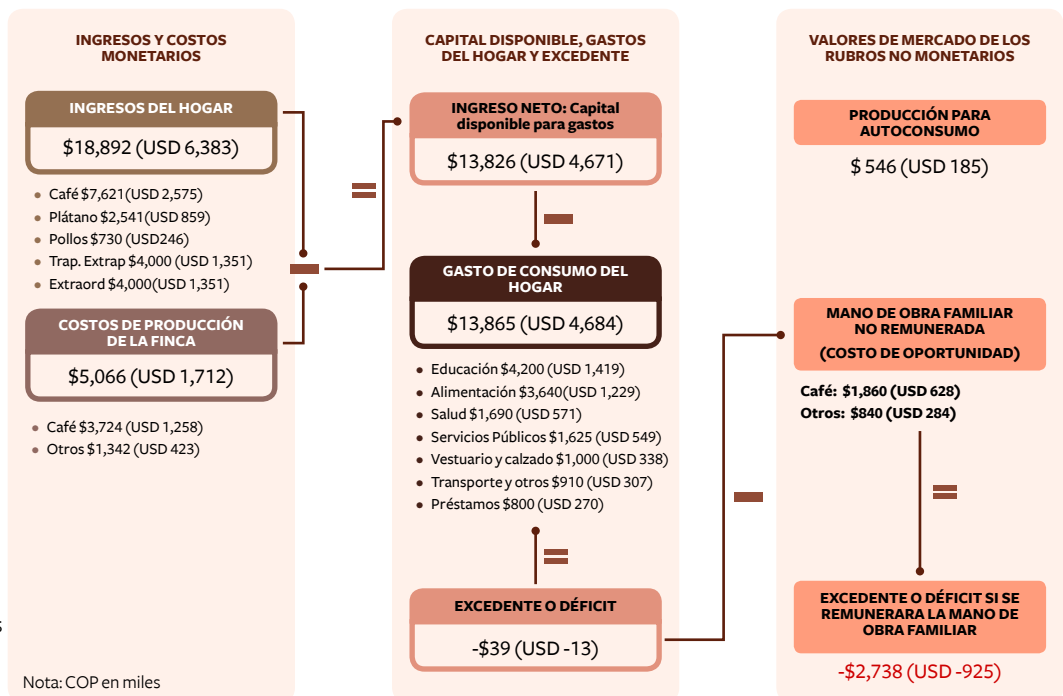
INGRESOS Y COSTOS MONETARIOS

INGRESOS DEL HOGAR

$18,892 (USD 6,383)

- Café $7,621(USD 2,575)
- Plátano $2,541(USD 859)
- Pollos $730 (USD246)
- Trap. Extrap $4,000 (USD 1,351)
- Extraord $4,000(USD 1,351)

COSTOS DE PRODUCCIÓN DE LA FINCA

$5,066 (USD 1,712)

- Café $3,724 (USD 1,258)
- Otros $1,342 (USD 423)

Nota: COP en miles

CAPITAL DISPONIBLE, GASTOS DEL HOGAR Y EXCEDENTE

INGRESO NETO: Capital disponible para gastos

$13,826 (USD 4,671)

GASTO DE CONSUMO DEL HOGAR

$13,865 (USD 4,684)

- Educación $4,200 (USD 1,419)
- Alimentación $3,640(USD 1,229)
- Salud $1,690 (USD 571)
- Servicios Públicos $1,625 (USD 549)
- Vestuario y calzado $1,000 (USD 338)
- Transporte y otros $910 (USD 307)
- Préstamos $800 (USD 270)

EXCEDENTE O DÉFICIT

-$39 (USD -13)

VALORES DE MERCADO DE LOS RUBROS NO MONETARIOS

PRODUCCIÓN PARA AUTOCONSUMO

$ 546 (USD 185)

MANO DE OBRA FAMILIAR NO REMUNERADA (COSTO DE OPORTUNIDAD)

Café: $1,860 (USD 628)
Otros: $840 (USD 284)

EXCEDENTE O DÉFICIT SI SE REMUNERARA LA MANO DE OBRA FAMILIAR

-$2,738 (USD -925)